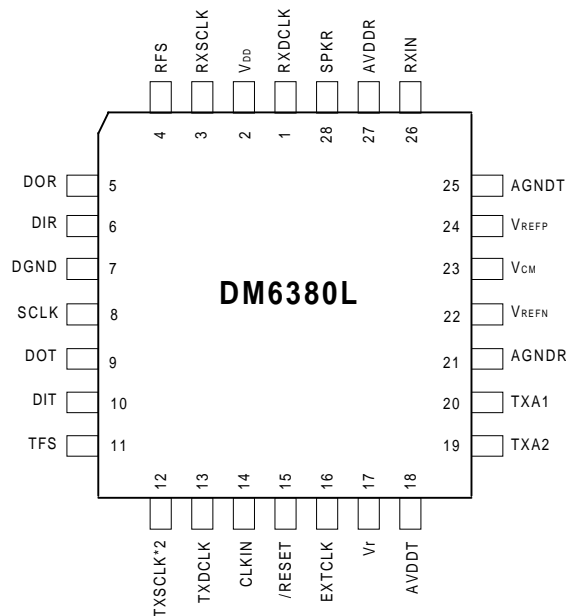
RFS 4
RXSCLK 3
$V_{DD}$ 2
RXDCLK 1
SPKR 28
AVDDR 27
RXIN 26

DOR 5
DIR 6
DGND 7
SCLK 8
DOT 9
DIT 10
TFS 11

DM6380L

25 AGNDT
24 $V_{REFP}$
23 $V_{CM}$
22 $V_{REFN}$
21 AGNDR
20 TXA1
19 TXA2

12 TXSCLK*2
13 TXDCLK
14 CLKIN
15 /RESET
16 EXTCLK
17 Vr
18 AVDDT